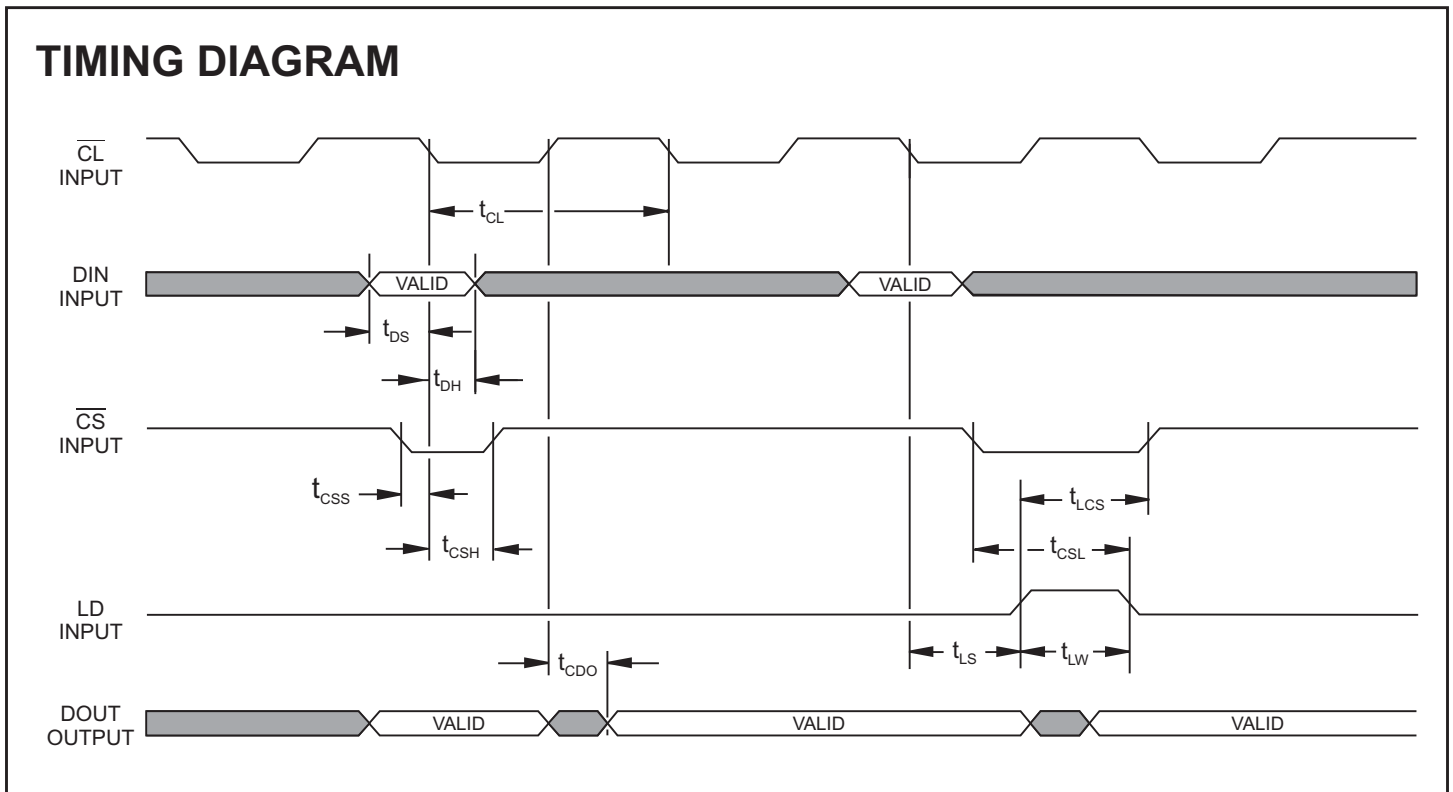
TIMING DIAGRAM

$\overline{CL}$ INPUT

$t_{CL}$

DIN INPUT

VALID

VALID

$t_{DS}$

$t_{DH}$

$\overline{CS}$ INPUT

$t_{CSS}$

$t_{LCS}$

$t_{CSH}$

$t_{CSL}$

LD INPUT

$t_{LS}$

$t_{LW}$

$t_{CDO}$

DOUT OUTPUT

VALID

VALID

VALID